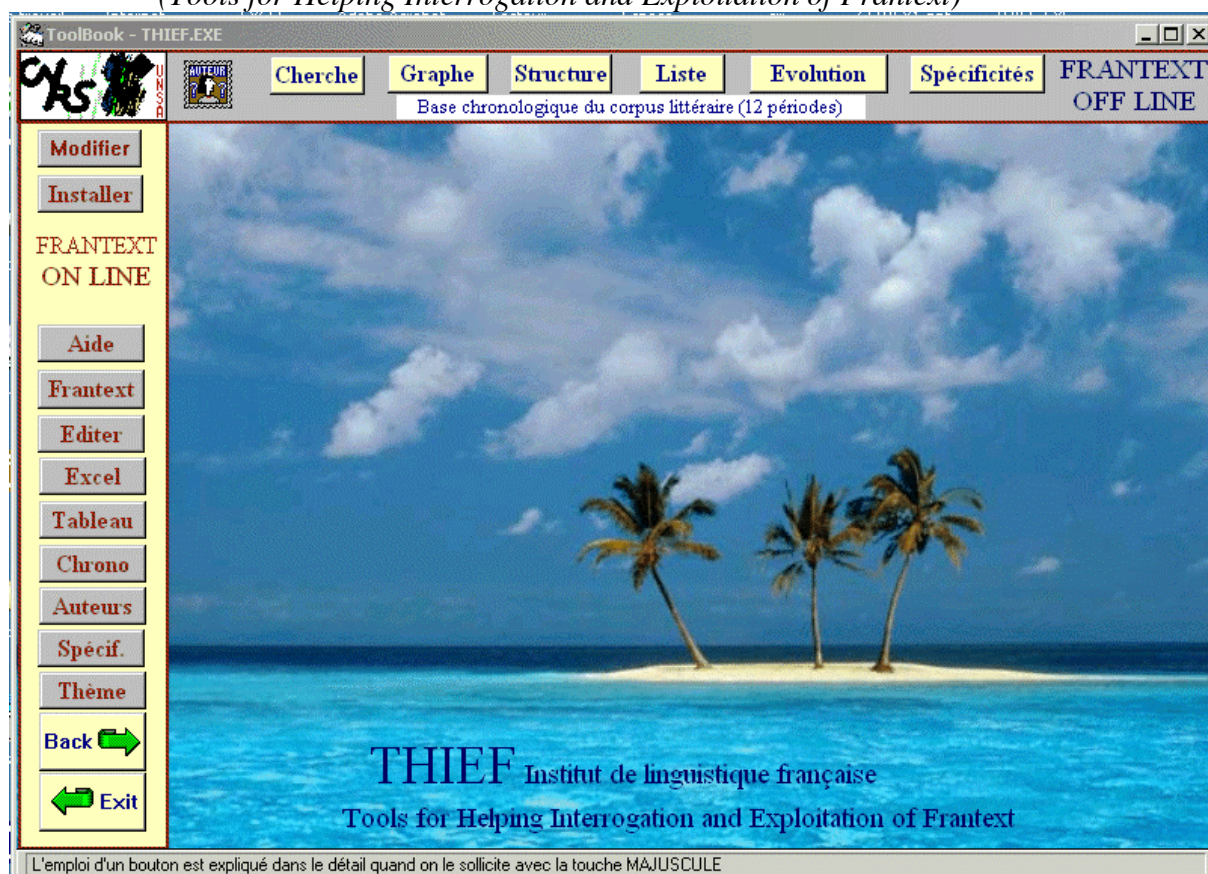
(Tools for Helping Interrogation and Exploitation of Frantext)

ToolBook - THIEF.EXE

CNRS UNSA

AUTEUR

Cherche Graphe Structure Liste Evolution Spécificités

FRANTEXT OFF LINE

Base chronologique du corpus littéraire (12 périodes)

Modifier

Installer

FRANTEXT ON LINE

Aide

Frantext

Editer

Excel

Tableau

Chrono

Auteurs

Spécif.

Thème

Back

Exit

THIEF Institut de linguistique française

Tools for Helping Interrogation and Exploitation of Frantext

L'emploi d'un bouton est expliqué dans le détail quand on le sollicite avec la touche MAJUSCULE